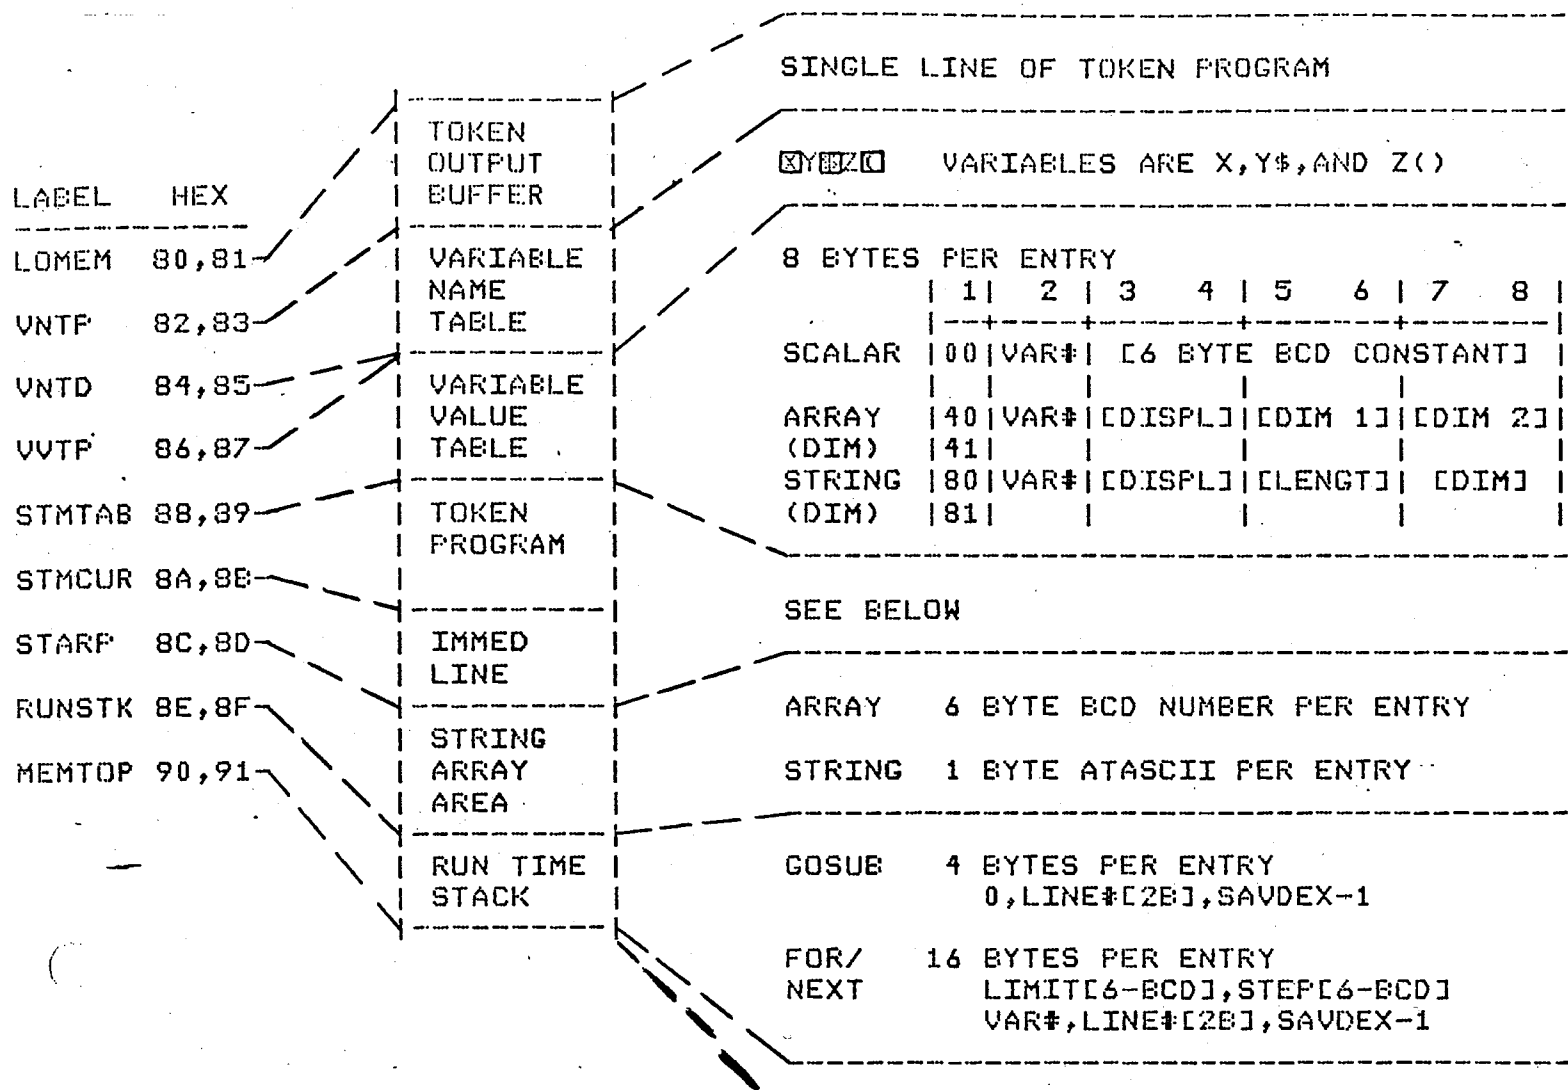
| LABEL | HEX |
|---|---|
| LOMEM | 80,81 |
| VNTP | 82,83 |
| VNTD | 84,85 |
| VVTP | 86,87 |
| STMTAB | 88,89 |
| STMCUR | 8A,8B |
| STARP | 8C,8D |
| RUNSTK | 8E,8F |
| MEMTOP | 90,91 |

TOKEN OUTPUT BUFFER

VARIABLE NAME TABLE

VARIABLE VALUE TABLE

TOKEN PROGRAM

IMMED LINE

STRING ARRAY AREA

RUN TIME STACK

SINGLE LINE OF TOKEN PROGRAM

XY$Z( VARIABLES ARE X,Y$,AND Z()

8 BYTES PER ENTRY

| | 1 | 2 | 3 4 | 5 6 | 7 8 |
|---|---|---|---|---|---|
| SCALAR | 00 | VAR# | [6 BYTE BCD CONSTANT] | | |
| ARRAY (DIM) | 40 41 | VAR# | [DISPL] | [DIM 1] | [DIM 2] |
| STRING (DIM) | 80 81 | VAR# | [DISPL] | [LENGT] | [DIM] |

SEE BELOW

ARRAY 6 BYTE BCD NUMBER PER ENTRY

STRING 1 BYTE ATASCII PER ENTRY

GOSUB 4 BYTES PER ENTRY
0,LINE#[2B],SAVDEX-1

FOR/ NEXT 16 BYTES PER ENTRY
LIMIT[6-BCD],STEP[6-BCD]
VAR#,LINE#[2B],SAVDEX-1